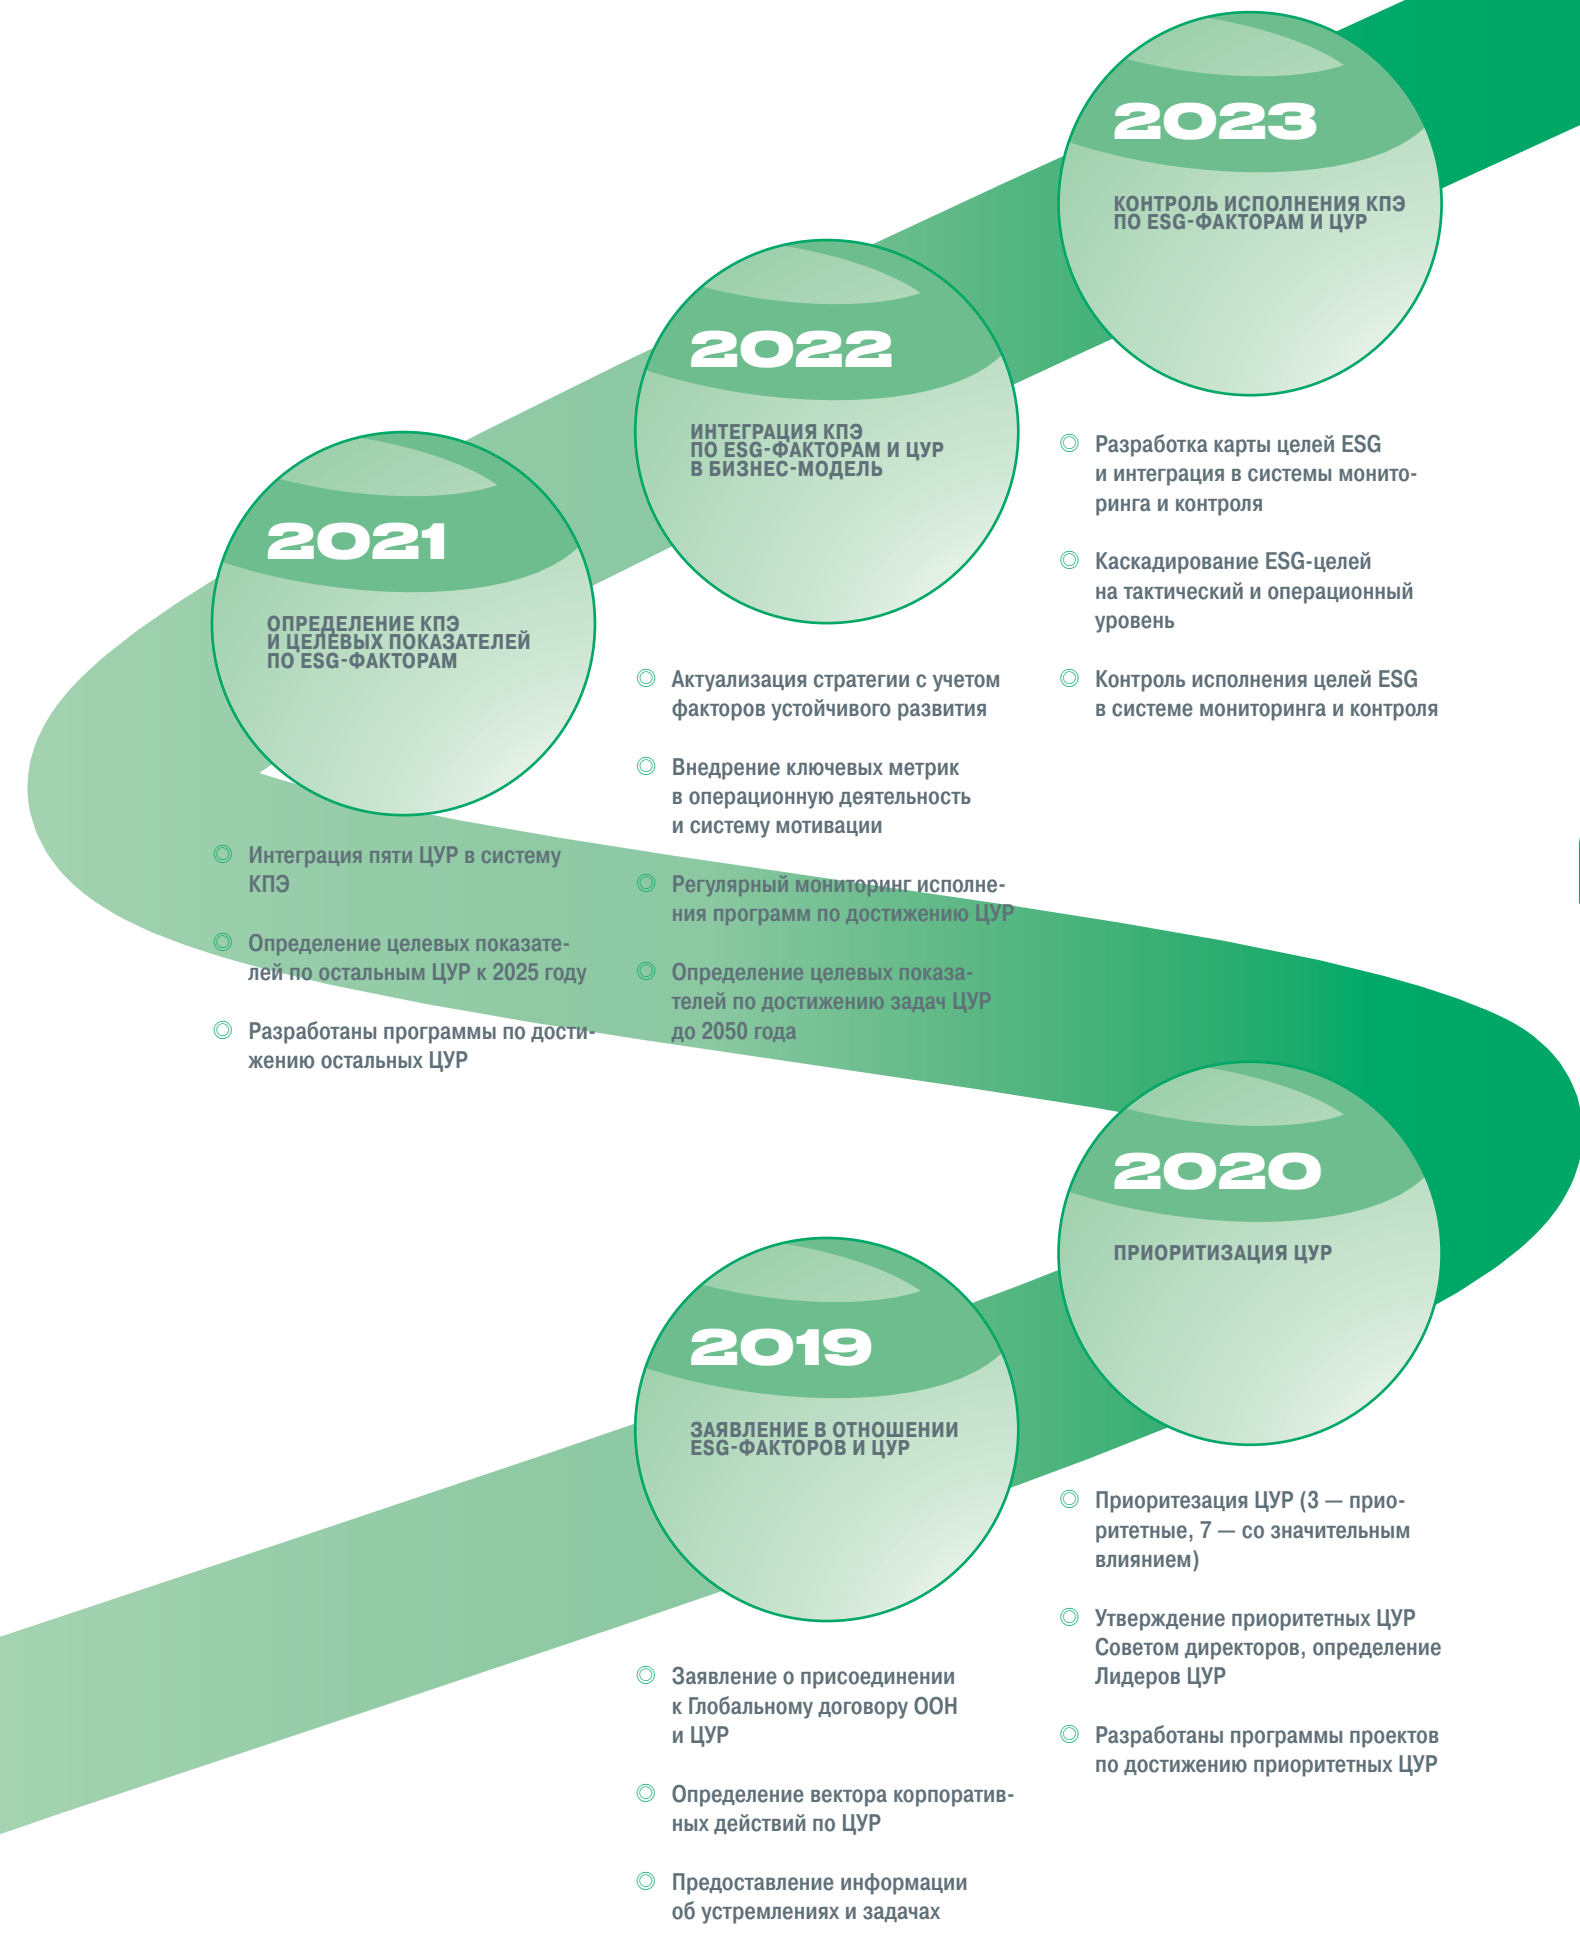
2023

КОНТРОЛЬ ИСПОЛНЕНИЯ КПЭ ПО ESG-ФАКТОРАМ И ЦУР

Разработка карты целей ESG и интеграция в системы мониторинга и контроля

Каскадирование ESG-целей на тактический и операционный уровень

Контроль исполнения целей ESG в системе мониторинга и контроля

2022

ИНТЕГРАЦИЯ КПЭ ПО ESG-ФАКТОРАМ И ЦУР В БИЗНЕС-МОДЕЛЬ

Актуализация стратегии с учетом факторов устойчивого развития

Внедрение ключевых метрик в операционную деятельность и систему мотивации

Регулярный мониторинг исполнения программ по достижению ЦУР

Определение целевых показателей по достижению задач ЦУР до 2050 года

2021

ОПРЕДЕЛЕНИЕ КПЭ И ЦЕЛЕВЫХ ПОКАЗАТЕЛЕЙ ПО ESG-ФАКТОРАМ

Интеграция пяти ЦУР в систему КПЭ

Определение целевых показателей по остальным ЦУР к 2025 году

Разработаны программы по достижению остальных ЦУР

2020

ПРИОРИТИЗАЦИЯ ЦУР

Приоритезация ЦУР (3 — приоритетные, 7 — со значительным влиянием)

Утверждение приоритетных ЦУР Советом директоров, определение Лидеров ЦУР

Разработаны программы проектов по достижению приоритетных ЦУР

2019

ЗАЯВЛЕНИЕ В ОТНОШЕНИИ ESG-ФАКТОРОВ И ЦУР

Заявление о присоединении к Глобальному договору ООН и ЦУР

Определение вектора корпоративных действий по ЦУР

Предоставление информации об устремлениях и задачах